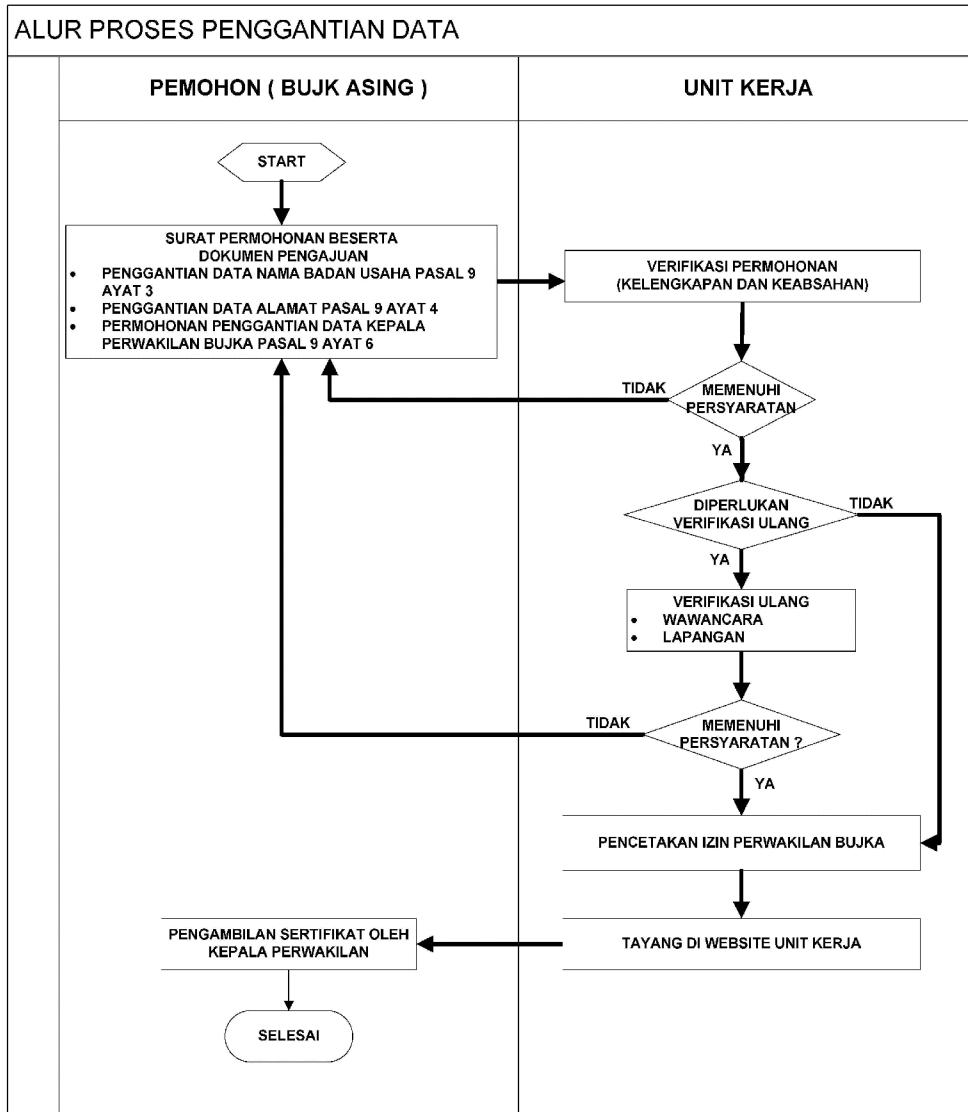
ALUR PROSES PENGGANTIAN DATA

PEMOHON ( BUJK ASING )

UNIT KERJA

START

SURAT PERMOHONAN BESERTA DOKUMEN PENGAJUAN
• PENGGANTIAN DATA NAMA BADAN USAHA PASAL 9 AYAT 3
• PENGGANTIAN DATA ALAMAT PASAL 9 AYAT 4
• PERMOHONAN PENGGANTIAN DATA KEPALA PERWAKILAN BUJKA PASAL 9 AYAT 6

VERIFIKASI PERMOHONAN (KELENGKAPAN DAN KEABSAHAN)

TIDAK

MEMENUHI PERSYARATAN

YA

DIPERLUKAN VERIFIKASI ULANG

TIDAK

YA

VERIFIKASI ULANG
• WAWANCARA
• LAPANGAN

TIDAK

MEMENUHI PERSYARATAN ?

YA

PENCETAKAN IZIN PERWAKILAN BUJKA

PENGAMBILAN SERTIFIKAT OLEH KEPALA PERWAKILAN

TAYANG DI WEBSITE UNIT KERJA

SELESAI